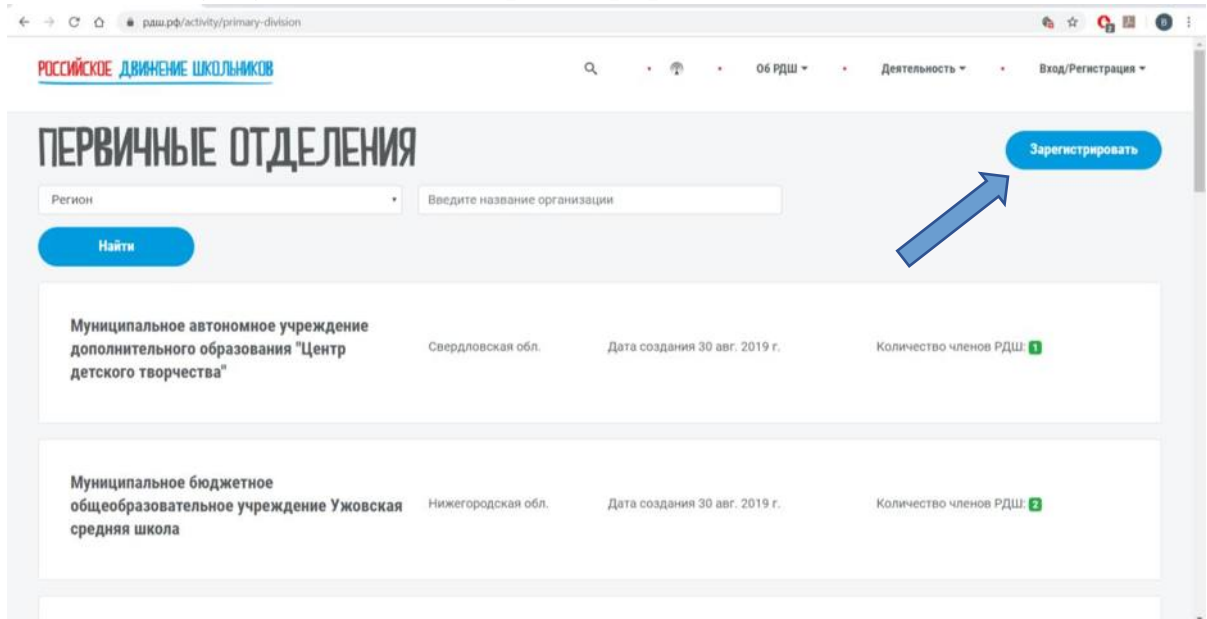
рдш.рф/activity/primary-division

РОССИЙСКОЕ ДВИЖЕНИЕ ШКОЛЬНИКОВ

О6 РДШ ▾ Деятельность ▾ Вход/Регистрация ▾

ПЕРВИЧНЫЕ ОТДЕЛЕНИЯ

Зарегистрировать

Регион

Введите название организации

Найти

Муниципальное автономное учреждение дополнительного образования "Центр детского творчества"

Свердловская обл.

Дата создания 30 авг. 2019 г.

Количество членов РДШ: 1

Муниципальное бюджетное общеобразовательное учреждение Ужовская средняя школа

Нижегородская обл.

Дата создания 30 авг. 2019 г.

Количество членов РДШ: 2